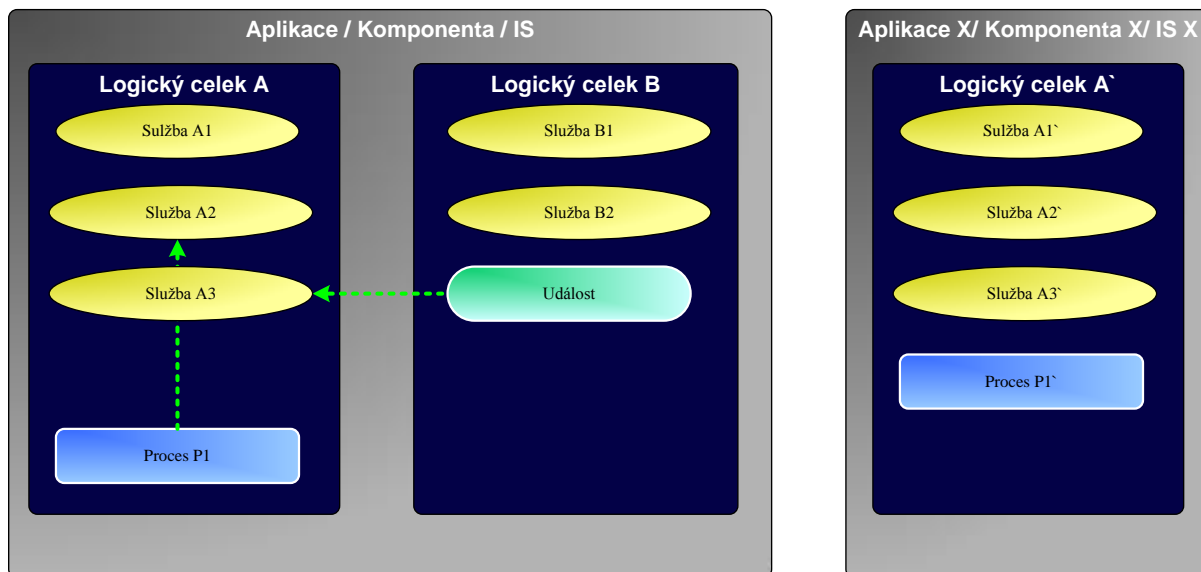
Aplikace / Komponenta / IS

Logický celek A

Sulžba A1

Služba A2

Služba A3

Proces P1

Logický celek B

Služba B1

Služba B2

Událost

Aplikace X/ Komponenta X/ IS X

Logický celek A`

Sulžba A1`

Služba A2`

Služba A3`

Proces P1`